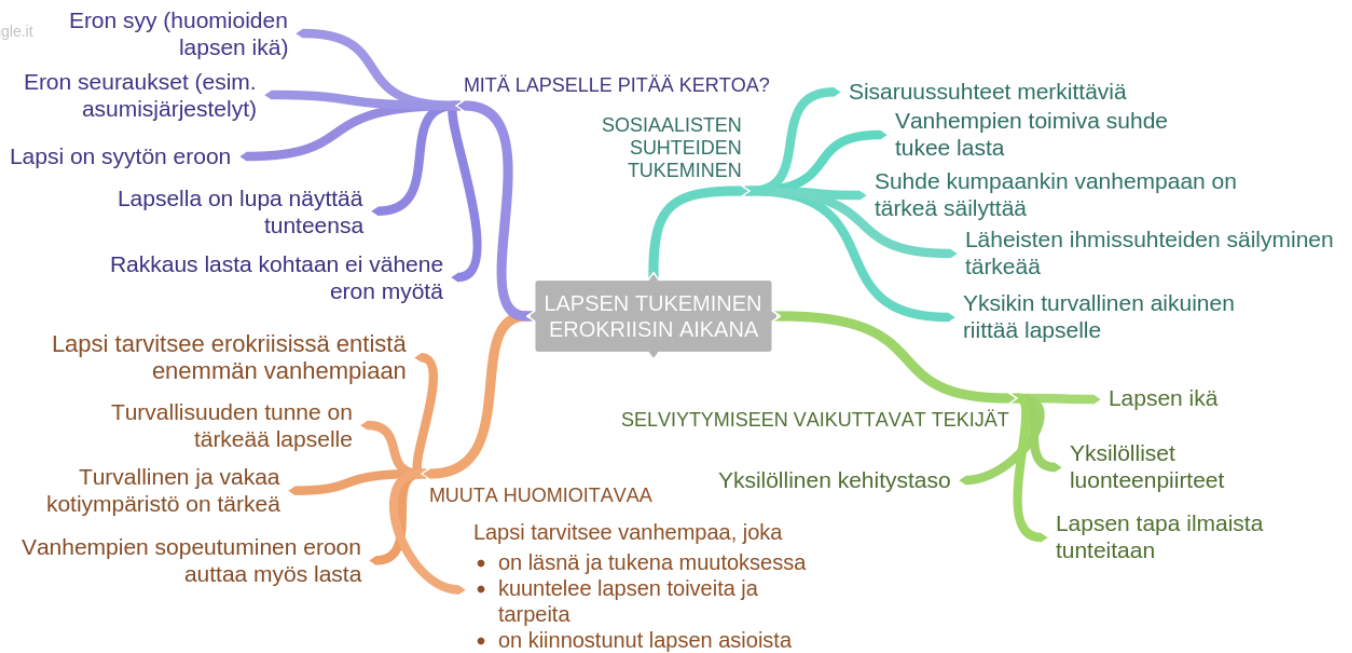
gle.it

LAPSEN TUKEMINEN EROKRIISIN AIKANA

MITÄ LAPSELLE PITÄÄ KERTOA?

Eron syy (huomioiden lapsen ikä)

Eron seuraukset (esim. asumisjärjestelyt)

Lapsi on syytön eroon

Lapsella on lupa näyttää tunteensa

Rakkaus lasta kohtaan ei vähene eron myötä

SOSIAALISTEN SUHTEIDEN TUKEMINEN

Sisaruussuhteet merkittäviä

Vanhempien toimiva suhde tukee lasta

Suhde kumpaankin vanhempaan on tärkeä säilyttää

Läheisten ihmissuhteiden säilyminen tärkeää

Yksikin turvallinen aikuinen riittää lapselle

SELVIYTYMISEEN VAIKUTTAVAT TEKIJÄT

Lapsen ikä

Yksilölliset luonteenpiirteet

Yksilöllinen kehitystaso

Lapsen tapa ilmaista tunteitaan

MUUTA HUOMIOITAVAA

Lapsi tarvitsee erokriisissä entistä enemmän vanhempiaan

Turvallisuuden tunne on tärkeää lapselle

Turvallinen ja vakaa kotiympäristö on tärkeä

Vanhempien sopeutuminen eroon auttaa myös lasta

Lapsi tarvitsee vanhempaa, joka
• on läsnä ja tukena muutoksessa
• kuuntelee lapsen toiveita ja tarpeita
• on kiinnostunut lapsen asioista